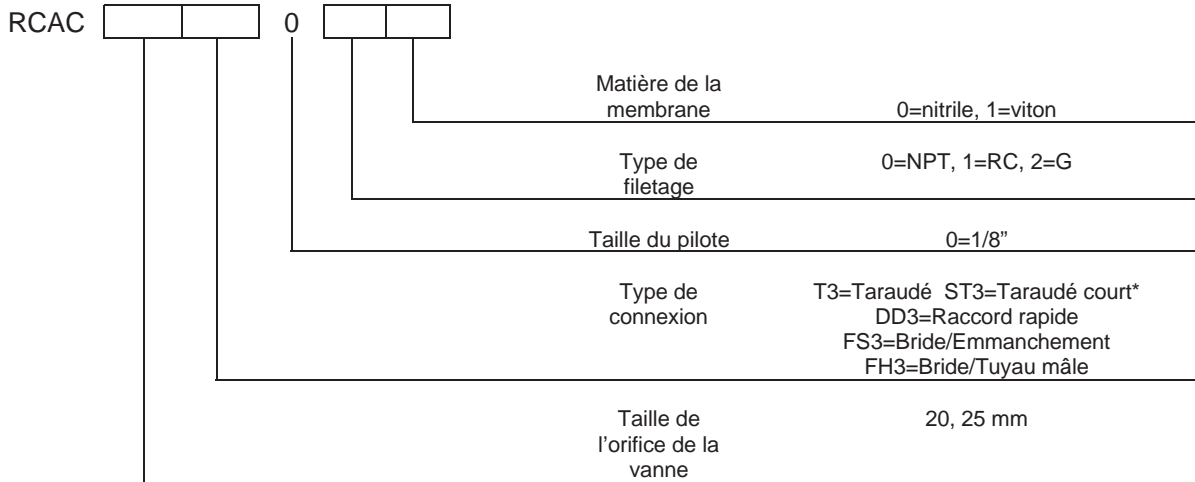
RCAC 0

Matière de la membrane 0=nitrile, 1=viton

Type de filetage 0=NPT, 1=RC, 2=G

Taille du pilote 0=1/8"

Type de connexion T3=Taraudé ST3=Taraudé court*
DD3=Raccord rapide
FS3=Bride/Emmanchement
FH3=Bride/Tuyau mâle

Taille de l'orifice de la vanne 20, 25 mm